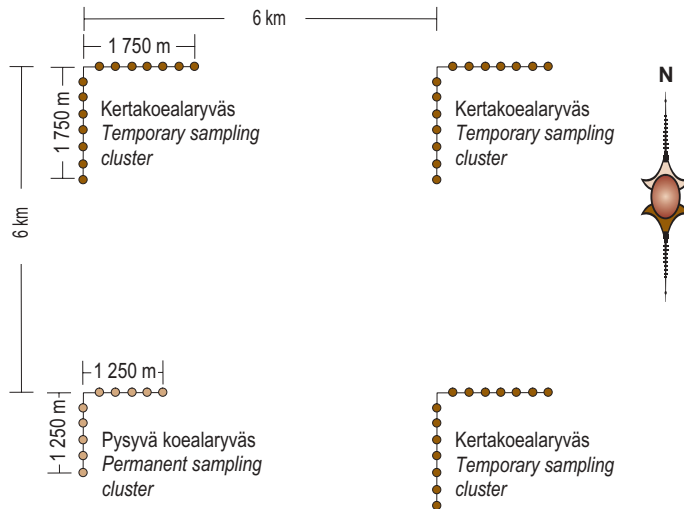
6 km

1 750 m

1 750 m

Kertakoealaryväs
*Temporary sampling cluster*

Kertakoealaryväs
*Temporary sampling cluster*

N

6 km

1 250 m

1 250 m

Pysyvä koealaryväs
*Permanent sampling cluster*

Kertakoealaryväs
*Temporary sampling cluster*